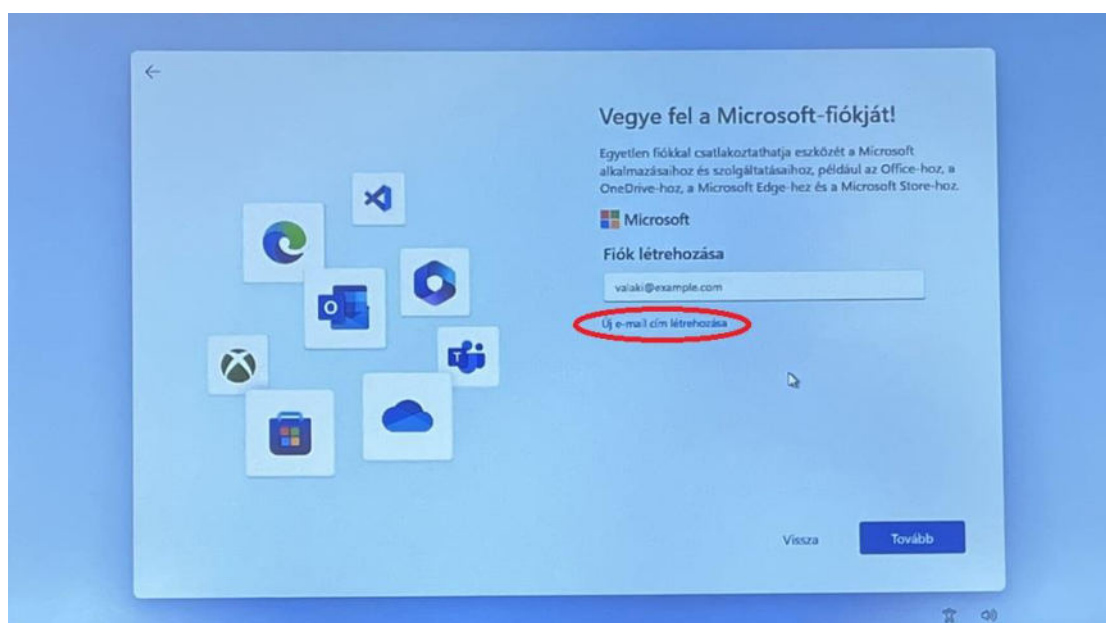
Vegye fel a Microsoft-fiókját!

Egyetlen fiókkal csatlakoztathatja eszközét a Microsoft alkalmazásaihoz és szolgáltatásaihoz, például az Office-hoz, a OneDrive-hoz, a Microsoft Edge-hez és a Microsoft Store-hoz.

Microsoft

Fiók létrehozása

valaki@example.com

Új e-mail cím létrehozása

Vissza

Tovább